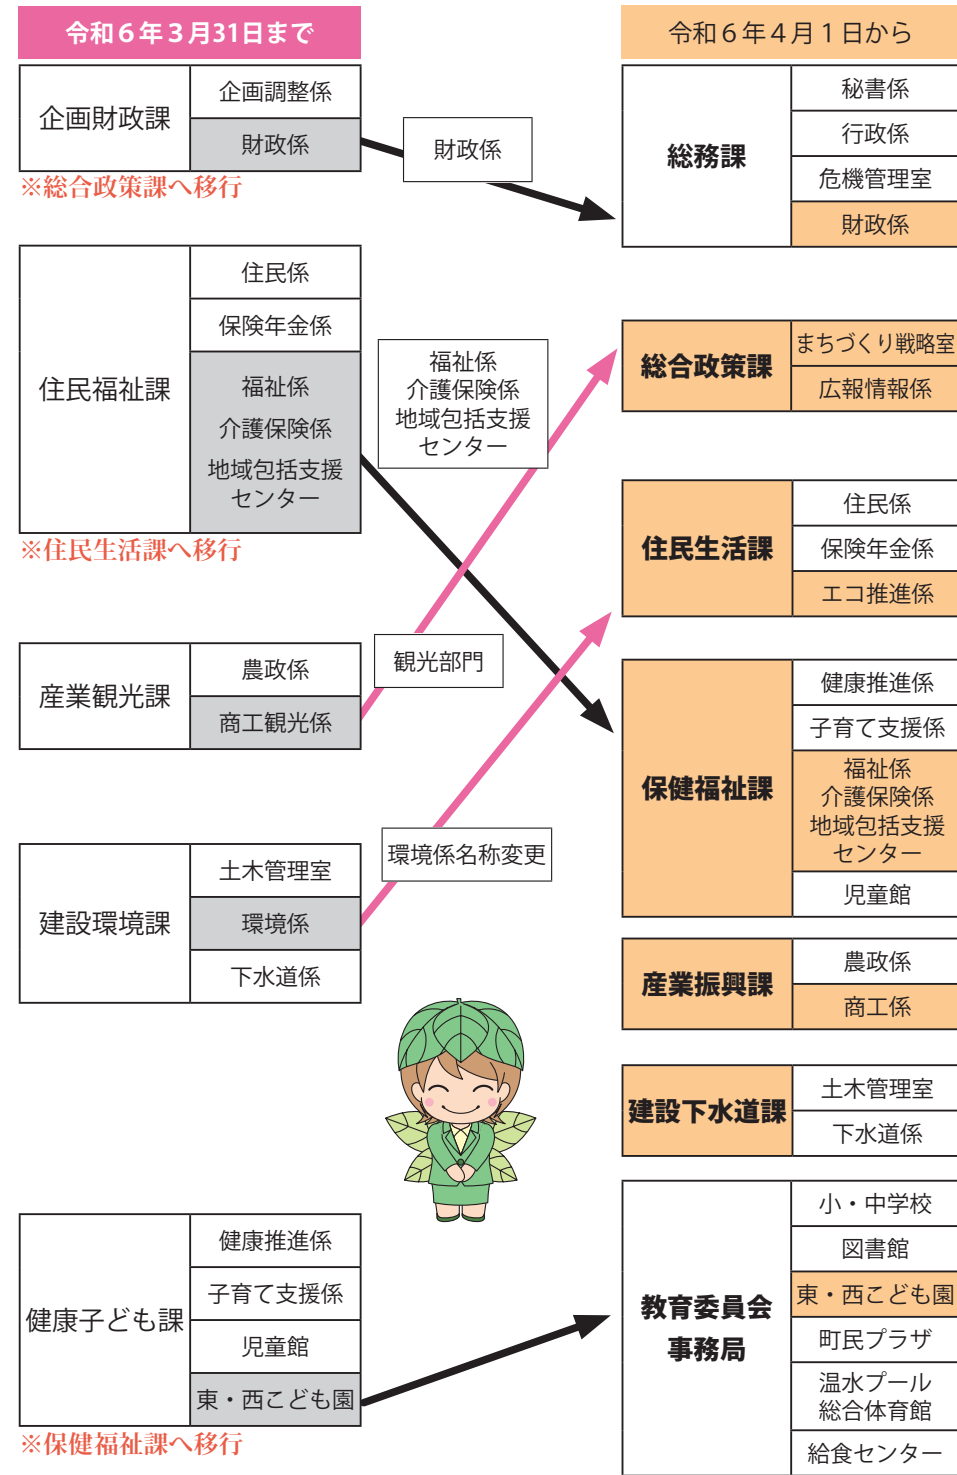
令和６年３月31日まで

| 企画財政課 | 企画調整係 |
|---|---|
| | 財政係 |

※総合政策課へ移行

| 住民福祉課 | 住民係 |
|---|---|
| | 保険年金係 |
| | 福祉係 介護保険係 地域包括支援センター |

※住民生活課へ移行

| 産業観光課 | 農政係 |
|---|---|
| | 商工観光係 |

| 建設環境課 | 土木管理室 |
|---|---|
| | 環境係 |
| | 下水道係 |

| 健康子ども課 | 健康推進係 |
|---|---|
| | 子育て支援係 |
| | 児童館 |
| | 東・西こども園 |

※保健福祉課へ移行

財政係

福祉係
介護保険係
地域包括支援
センター

観光部門

環境係名称変更

令和６年４月１日から

| 総務課 | 秘書係 |
|---|---|
| | 行政係 |
| | 危機管理室 |
| | 財政係 |

| 総合政策課 | まちづくり戦略室 |
|---|---|
| | 広報情報係 |

| 住民生活課 | 住民係 |
|---|---|
| | 保険年金係 |
| | エコ推進係 |

| 保健福祉課 | 健康推進係 |
|---|---|
| | 子育て支援係 |
| | 福祉係 介護保険係 地域包括支援センター |
| | 児童館 |

| 産業振興課 | 農政係 |
|---|---|
| | 商工係 |

| 建設下水道課 | 土木管理室 |
|---|---|
| | 下水道係 |

| 教育委員会事務局 | 小・中学校 |
|---|---|
| | 図書館 |
| | 東・西こども園 |
| | 町民プラザ |
| | 温水プール 総合体育館 |
| | 給食センター |